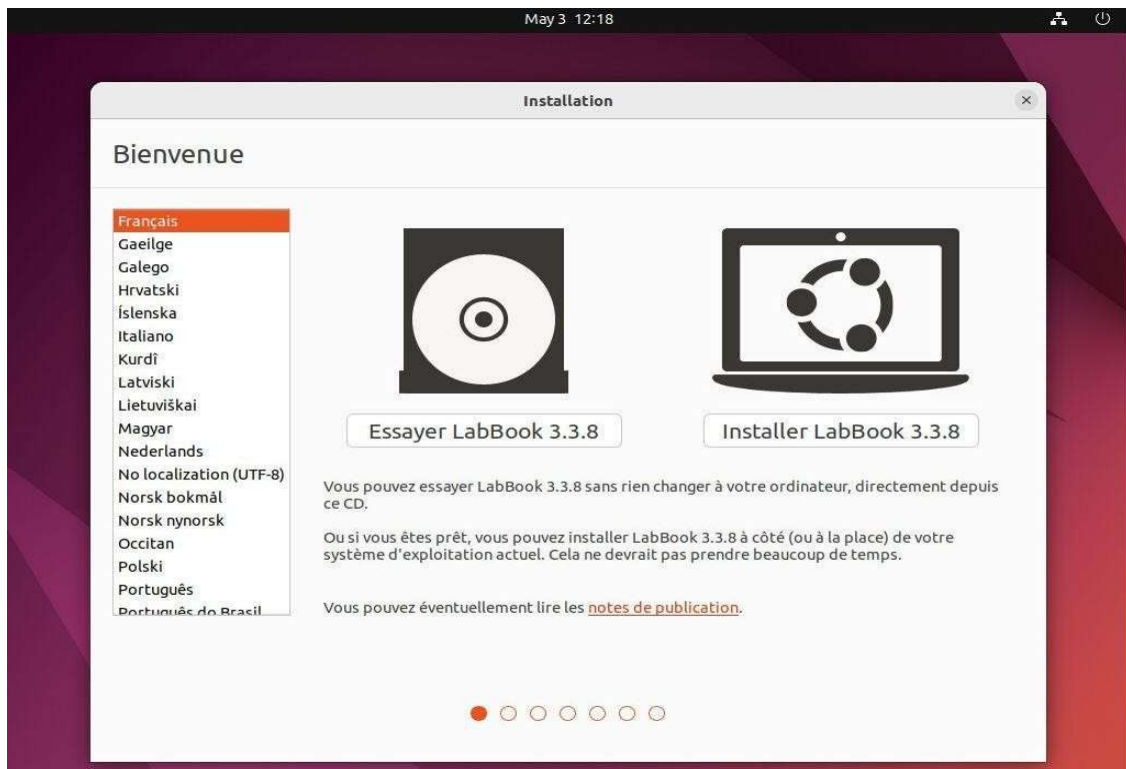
May 3 12:18

Installation

Bienvenue

Français
Gaeilge
Galego
Hrvatski
Íslenska
Italiano
Kurdî
Latviski
Lietuviškai
Magyar
Nederlands
No localization (UTF-8)
Norsk bokmål
Norsk nynorsk
Occitan
Polski
Português
Português do Brasil

Essayer LabBook 3.3.8

Installer LabBook 3.3.8

Vous pouvez essayer LabBook 3.3.8 sans rien changer à votre ordinateur, directement depuis ce CD.

Ou si vous êtes prêt, vous pouvez installer LabBook 3.3.8 à côté (ou à la place) de votre système d'exploitation actuel. Cela ne devrait pas prendre beaucoup de temps.

Vous pouvez éventuellement lire les notes de publication.